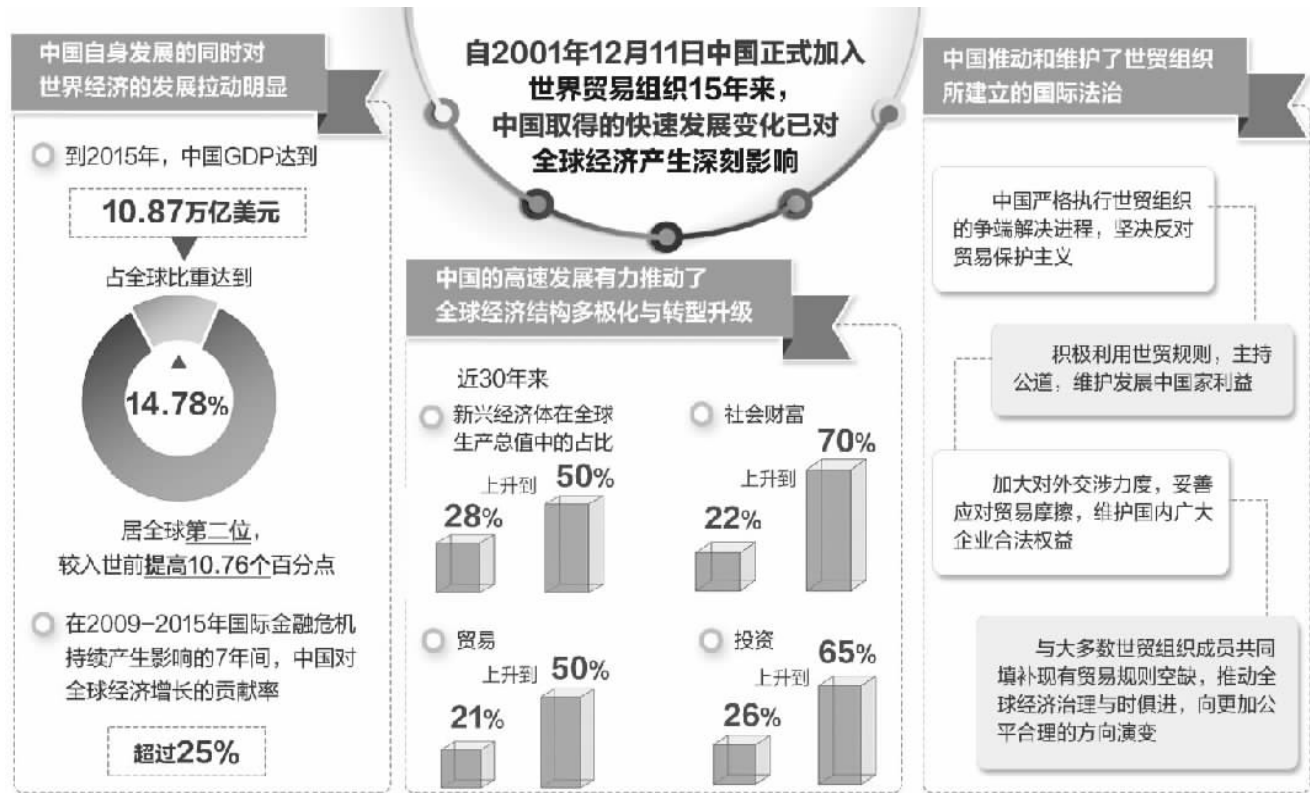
自2001年12月11日中国正式加入世界贸易组织15年来，中国取得的快速发展变化已对全球经济产生深刻影响

中国自身发展的同时对世界经济的发展拉动明显

到2015年，中国GDP达到

10.87万亿美元

占全球比重达到

14.78%

居全球第二位，较入世前提高10.76个百分点

在2009-2015年国际金融危机持续产生影响的7年间，中国对全球经济增长的贡献率

超过25%

中国的高速发展有力推动了全球经济结构多极化与转型升级

近30年来

新兴经济体在全球生产总值中的占比

28%

上升到

50%

社会财富

22%

上升到

70%

贸易

21%

上升到

50%

投资

26%

上升到

65%

中国推动和维护了世贸组织所建立的国际法治

中国严格执行世贸组织的争端解决进程，坚决反对贸易保护主义

积极利用世贸规则，主持公道，维护发展中国家利益

加大对外交涉力度，妥善应对贸易摩擦，维护国内广大企业合法权益

与大多数世贸组织成员共同填补现有贸易规则空缺，推动全球经济治理与时俱进，向更加公平合理的方向演变